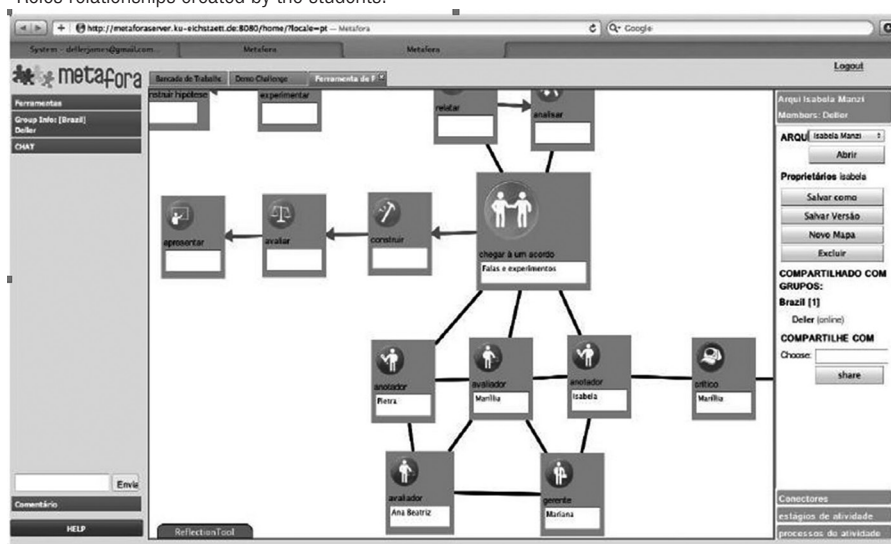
Roles relationships created by the students.

http://metaforaserver.ku-eichstaett.de:8080/home/?locale=pt — Metafora

Google

System - dellerjames@gmail.com... Metafora Metafora

metafora

Logout

Bancada de Trabalho Demo Challenge Ferramenta de P

Ferramentas

Group Info: [Brazil] Deller

CHAT

Envi

Comentário

HELP

ReflectionTool

nstruir hipótese

experimentar

relatar

analisar

apresentar

avaliar

construir

chegar a um acordo

Falas e experimentos

anotador

Pietra

avaliador

Marilia

anotador

Isabela

crítico

Marilia

avaliador

Ana Beatriz

gerente

Mariana

Arqui Isabela Manzi

Members: Deller

ARQUI Isabela Manzi

Abrir

Proprietários isabela

Salvar como

Salvar Versão

Novo Mapa

Excluir

COMPARTILHADO COM GRUPOS:

Brazil [1]

Deller (online)

COMPARTILHE COM

Choose:

share

Conectores

estágios de atividade

processos de atividade